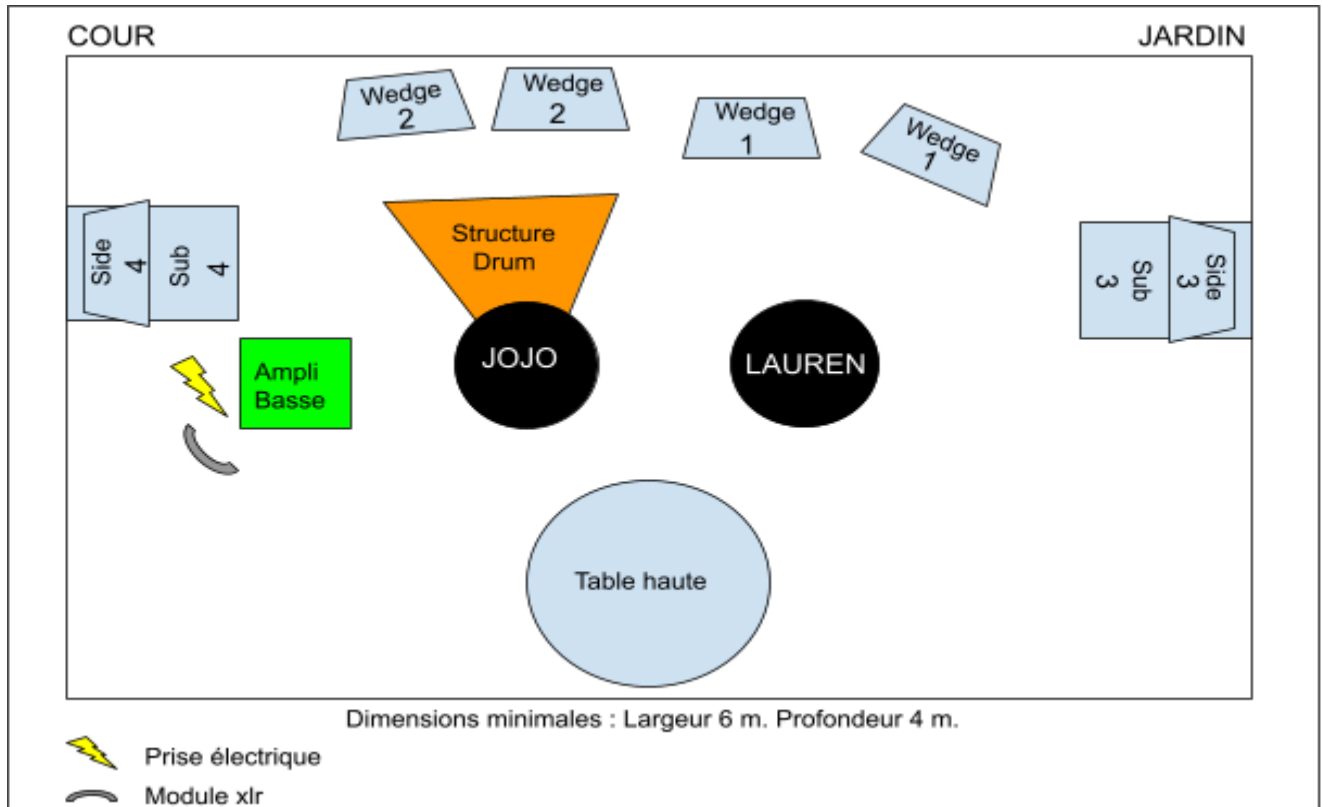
COUR

JARDIN

Wedge 2

Wedge 2

Wedge 1

Wedge 1

Side 4

Sub 4

Structure Drum

Sub 3

Side 3

Ampli Basse

JOJO

LAUREN

Table haute

Dimensions minimales : Largeur 6 m. Profondeur 4 m.

Prise électrique

Module xlr